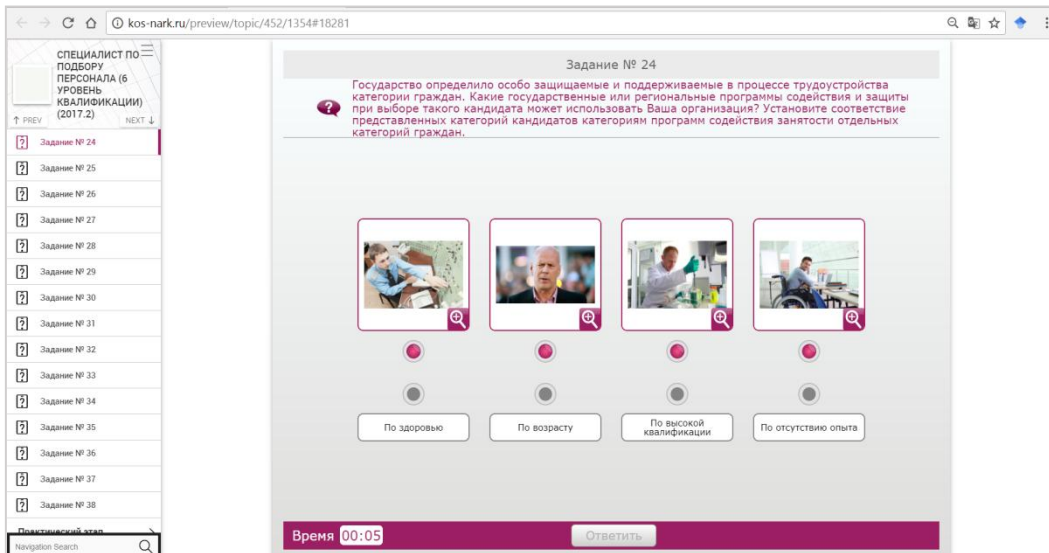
kos-nark.ru/preview/topic/452/1354#18281

СПЕЦИАЛИСТ ПО ПОДБОРУ ПЕРСОНАЛА (6 УРОВЕНЬ КВАЛИФИКАЦИИ) (2017.2)

↑ PREV NEXT ↓

Задание № 24
Задание № 25
Задание № 26
Задание № 27
Задание № 28
Задание № 29
Задание № 30
Задание № 31
Задание № 32
Задание № 33
Задание № 34
Задание № 35
Задание № 36
Задание № 37
Задание № 38

Практический этап

Navigation Search

Задание № 24

Государство определило особо защищаемые и поддерживаемые в процессе трудоустройства категории граждан. Какие государственные или региональные программы содействия и защиты при выборе такого кандидата может использовать Ваша организация? Установите соответствие представленных категорий кандидатов категориям программ содействия занятости отдельных категорий граждан.

По здоровью

По возрасту

По высокой квалификации

По отсутствию опыта

Время 00:05

Ответить